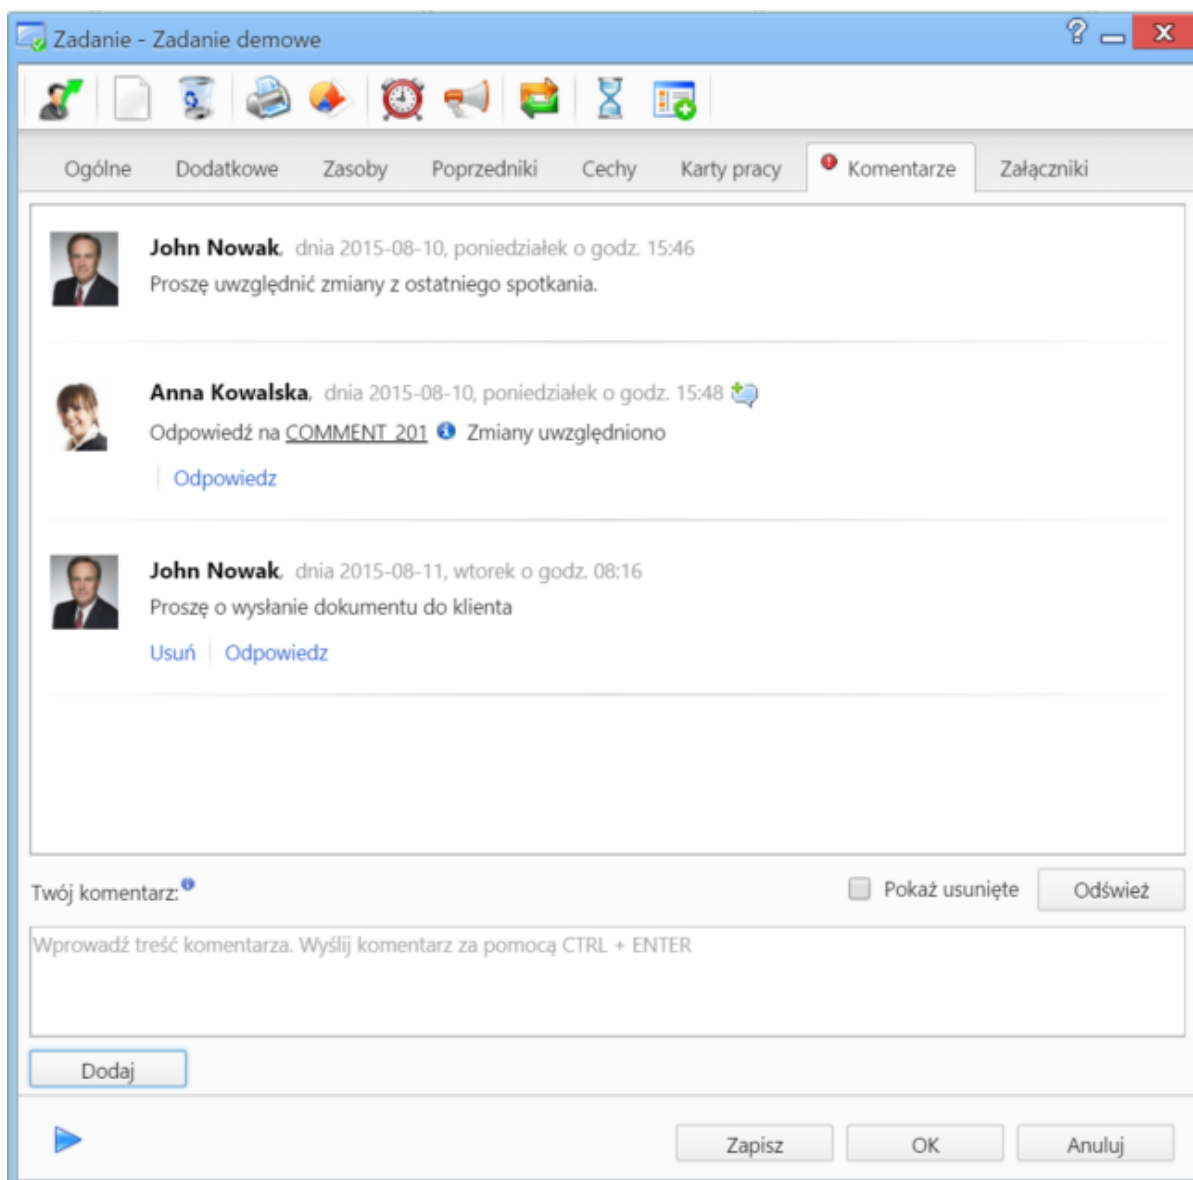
Zadanie - Zadanie demowe

?

Ogólne Dodatkowe Zasoby Poprzedniki Cechy Karty pracy Komentarze Załączniki

John Nowak, dnia 2015-08-10, poniedziałek o godz. 15:46
Proszę uwzględnić zmiany z ostatniego spotkania.

Anna Kowalska, dnia 2015-08-10, poniedziałek o godz. 15:48
Odpowiedź na COMMENT 201 Zmiany uwzględniono
Odpowiedz

John Nowak, dnia 2015-08-11, wtorek o godz. 08:16
Proszę o wysłanie dokumentu do klienta
Usuń Odpowiedz

Twój komentarz:
Pokaż usunięte
Odśwież
Wprowadź treść komentarza. Wyślij komentarz za pomocą CTRL + ENTER
Dodaj

Zapisz OK Anuluj